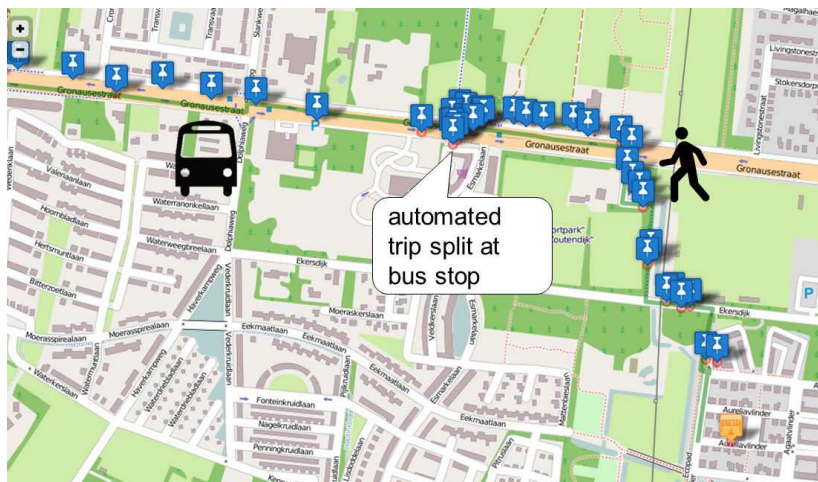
+
−
Gronausestraat
Gronausestraat
Gronausestraat
Gronausestraat
automated trip split at bus stop
Waterranonkellaan
Waterweegbreelaan
Valeriaanlaan
Hoornbladlaan
Hertsmuntlaan
Bitterzoetlaan
Ekersdijk
Ekersdijk
Eekmaatlaan
Eekmaatlaan
Eekmaatlaan
Moeraskerslaan
Moerasspirealaan
Moeraspieplaan
Waterkerslaan
Fonteinkruidlaan
Nagelkruidlaan
Penningkruidlaan
Livingstonestraat
Livingstonestraat
Stokersdorpe
Aurelialvinder
Agaatvlinder
Adonisvlinder
Sportpark "Het Koutendijk"
Esmarkelaan
Dophaweg
Veldkersiaan
Mattenbieslaan
Ecopad
Transvaal
Slinkweg
Waterbieslaan
Havikskruidlaan
Pijlkruidlaan
Weidekerklaan